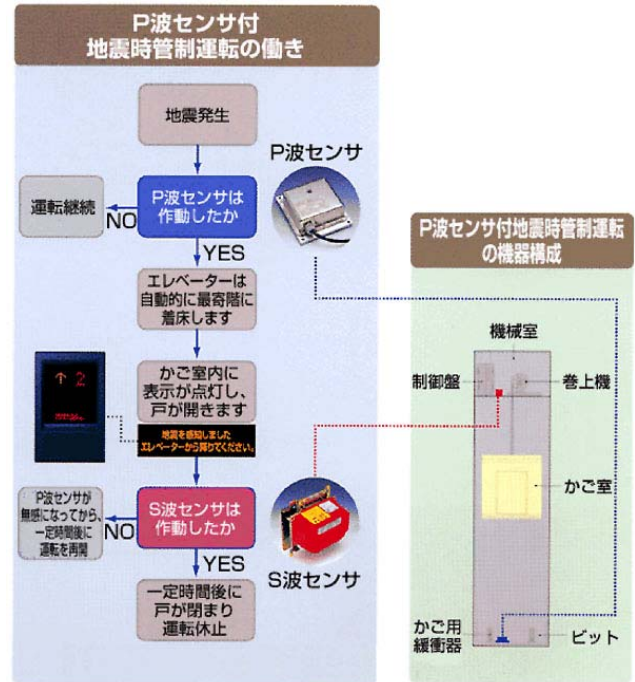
P波センサ付
地震時管制運転の働き

地震発生

P波センサ

運転継続

NO

P波センサは作動したか

YES

エレベーターは自動的に最寄階に着床します

↑ 2

かご室内に表示が点灯し、戸が開きます

地震を感知しました
エレベーターから降りてください。

P波センサが無感になってから、一定時間後に運転を再開

NO

S波センサは作動したか

YES

一定時間後に戸が閉まり運転休止

S波センサ

P波センサ付地震時管制運転の機器構成

機械室

制御盤

巻上機

かご室

かご用緩衝器

ピット